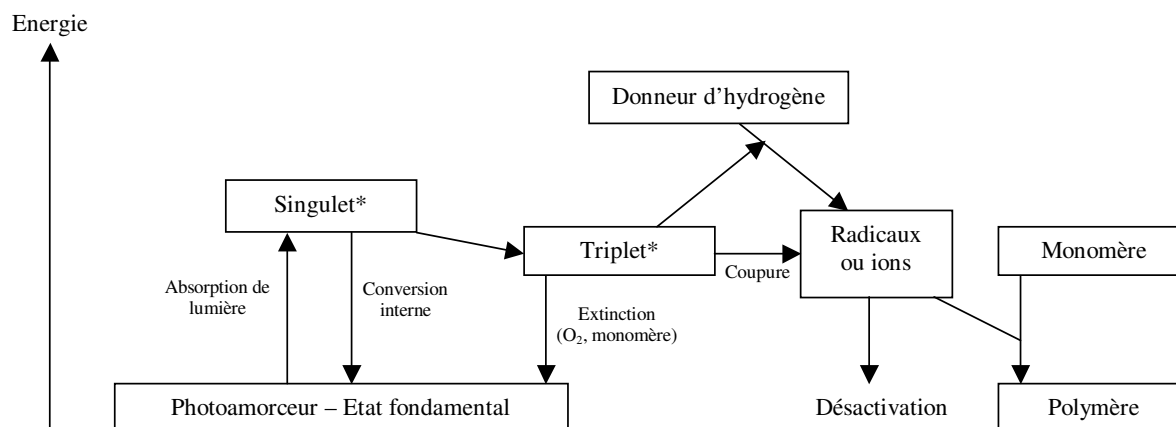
Energie

Donneur d'hydrogène

Singulet*

Triplet*

Radicaux ou ions

Monomère

Coupure

Absorption de lumière

Conversion interne

Extinction ($O_2$, monomère)

Photoamorceur – Etat fondamental

Désactivation

Polymère